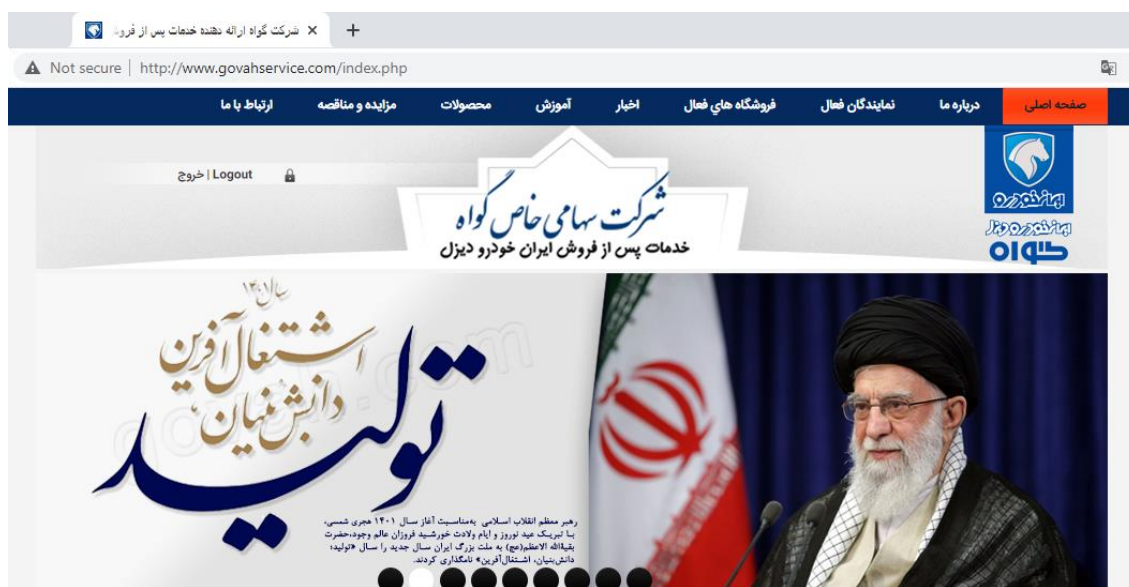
شرکت گواه ارائه دهنده خدمات پس از فرو

Not secure | http://www.govahservice.com/index.php

صفحه اصلی
درباره ما
نمایندگان فعال
فروشگاه هاي فعال
اخبار
آموزش
محصولات
مزایده و مناقصه
ارتباط با ما

Logout | خروج

شرکت سهامی خاص گواه
خدمات پس از فروش ایران خودرو دیزل

ایران خودرو
ایران خودرو دیزل
گواه

سال ۱۴۰۱
تولید
دانش‌بنیان،
اشتغال‌آفرین

رهبر معظم انقلاب اسلامی بمناسبت آغاز سال ۱۴۰۱ هجری شمسی، با تبریک عید نوروز و ایام ولادت خورشید فروزان عالم وجود، حضرت بقیةالله الاعظم(عج) به ملت بزرگ ایران سال جدید را سال «تولید؛ دانش‌بنیان، اشتغال‌آفرین» نامگذاری کردند.